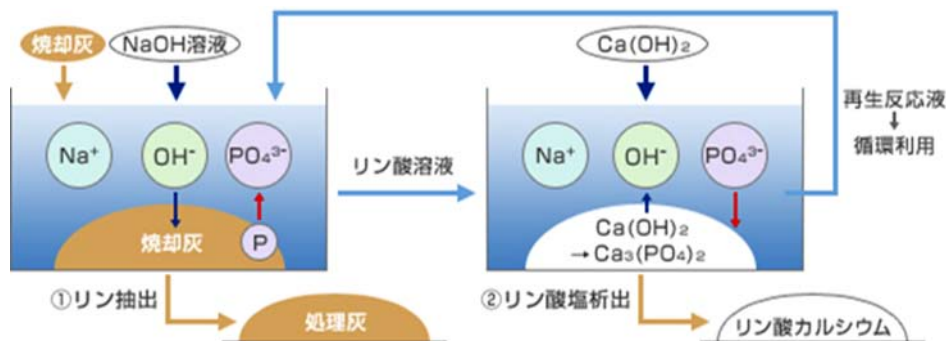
焼却灰

NaOH溶液

$Na^+$

$OH^-$

$PO_4^{3-}$

焼却灰

P

①リン抽出

処理灰

リン酸溶液

$Ca(OH)_2$

$Na^+$

$OH^-$

$PO_4^{3-}$

$Ca(OH)_2$
$\rightarrow Ca_3(PO_4)_2$

②リン酸塩析出

リン酸カルシウム

再生反応液
↓
循環利用